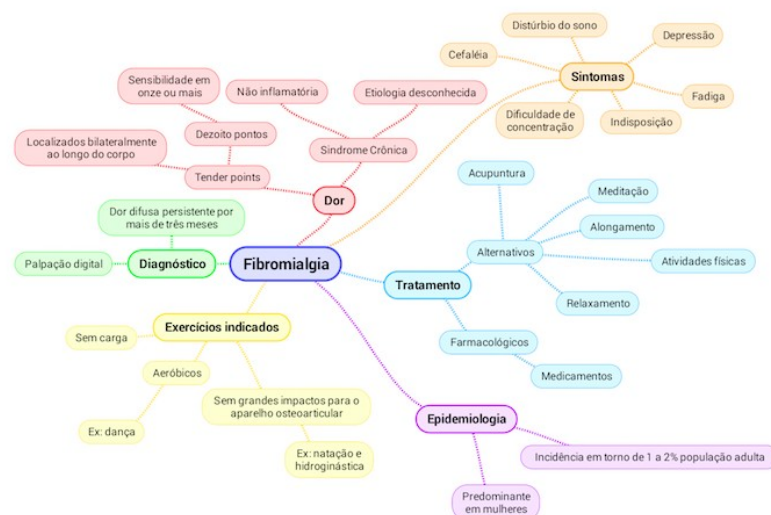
Fibromialgia

Dor
Síndrome Crônica
Não inflamatória
Etiologia desconhecida
Tender points
Dezoito pontos
Sensibilidade em onze ou mais
Localizados bilateralmente ao longo do corpo

Sintomas
Cefaléia
Distúrbio do sono
Depressão
Fadiga
Indisposição
Dificuldade de concentração

Tratamento
Alternativos
Acupuntura
Meditação
Alongamento
Atividades físicas
Relaxamento
Farmacológicos
Medicamentos

Epidemiologia
Incidência em torno de 1 a 2% população adulta
Predominante em mulheres

Exercícios indicados
Sem carga
Aeróbicos
Ex: dança
Sem grandes impactos para o aparelho osteoarticular
Ex: natação e hidroginástica

Diagnóstico
Palpação digital
Dor difusa persistente por mais de três meses